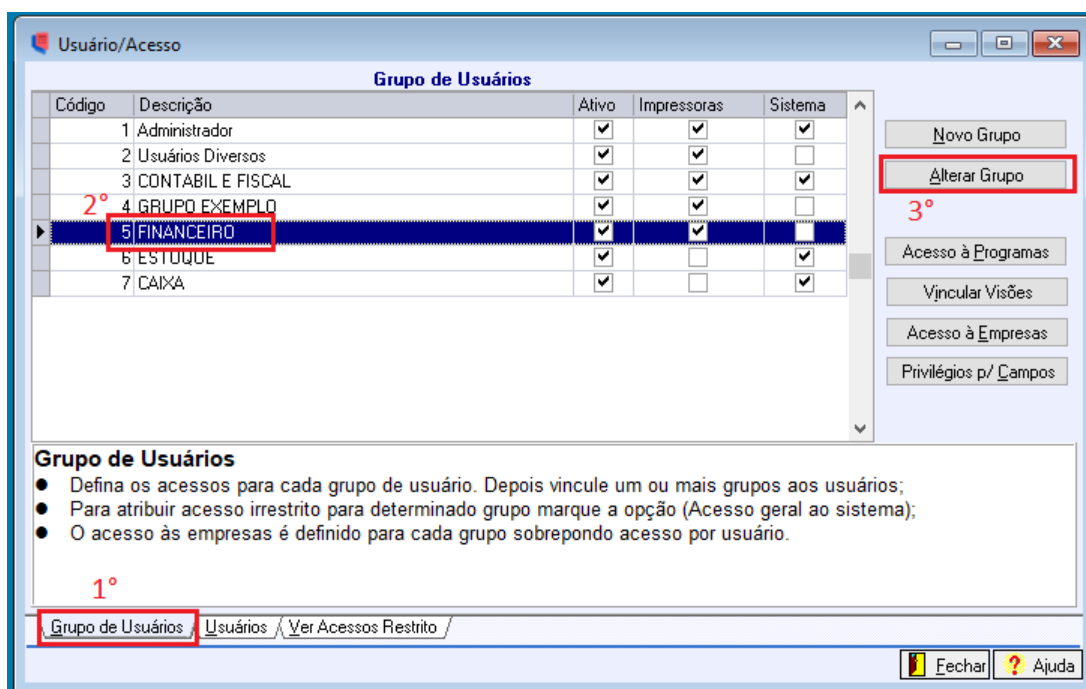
Usuário/Acesso

Grupo de Usuários

| Código | Descrição | Ativo | Impressoras | Sistema |
|---|---|---|---|---|
| 1 | Administrador | ☑ | ☑ | ☑ |
| 2 | Usuários Diversos | ☑ | ☑ | ☐ |
| 3 | CONTABIL E FISCAL | ☑ | ☑ | ☑ |
| 4 | GRUPO EXEMPLO | ☑ | ☑ | ☐ |
| 5 | FINANCEIRO | ☑ | ☑ | ☐ |
| 6 | ESTOQUE | ☑ | ☐ | ☑ |
| 7 | CAIXA | ☑ | ☐ | ☑ |

2°

Novo Grupo
Alterar Grupo
3°
Acesso à Programas
Vincular Visões
Acesso à Empresas
Privilégios p/ Campos

Grupo de Usuários
● Defina os acessos para cada grupo de usuário. Depois vincule um ou mais grupos aos usuários;
● Para atribuir acesso irrestrito para determinado grupo marque a opção (Acesso geral ao sistema);
● O acesso às empresas é definido para cada grupo sobrepondo acesso por usuário.

1°

Grupo de Usuários | Usuários | Ver Acessos Restrito

Fechar | Ajuda